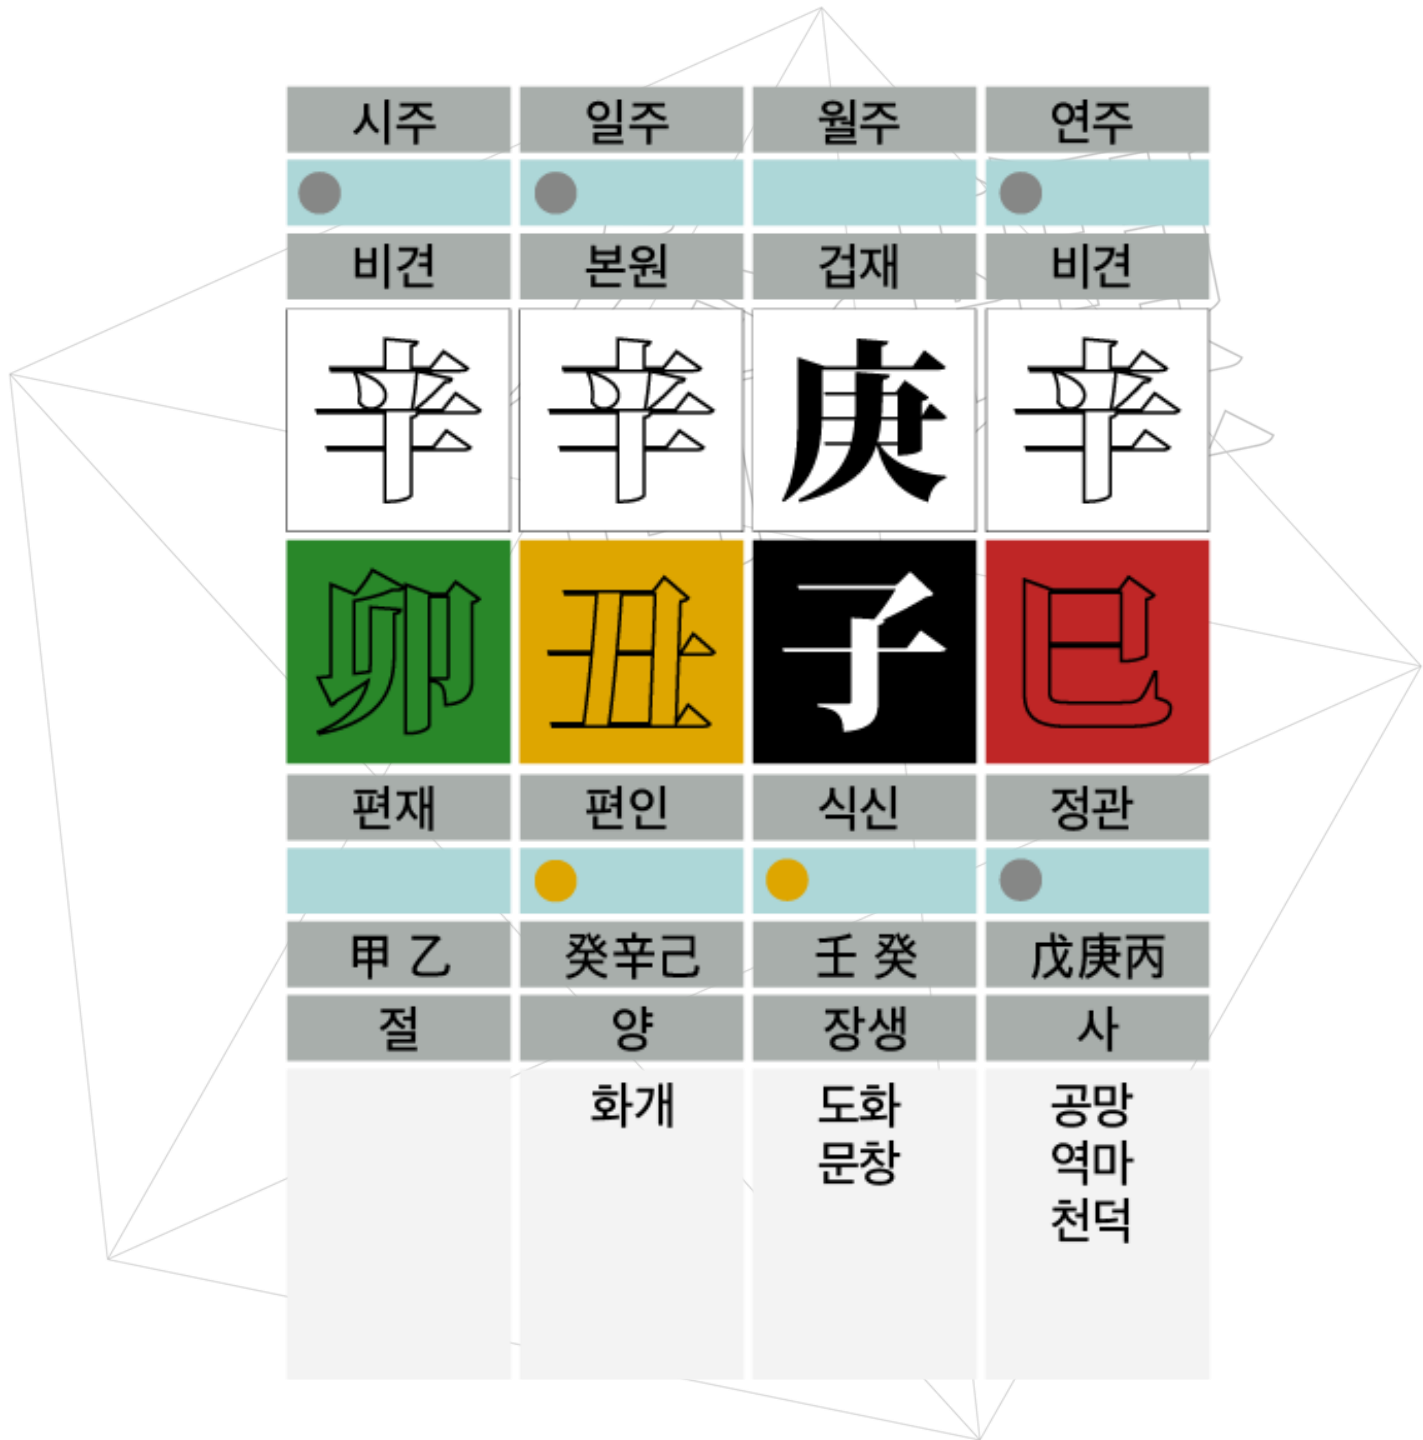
| 시주 | 일주 | 월주 | 연주 |
|---|---|---|---|
| | | | |
| 비견 | 본원 | 겁재 | 비견 |
| 辛 | 辛 | 庚 | 辛 |
| 卯 | 丑 | 子 | 巳 |
| 편재 | 편인 | 식신 | 정관 |
| | | | |
| 甲 乙 | 癸辛己 | 壬 癸 | 戊庚丙 |
| 절 | 양 | 장생 | 사 |
| | 화개 | 도화<br>문창 | 공망<br>역마<br>천덕 |